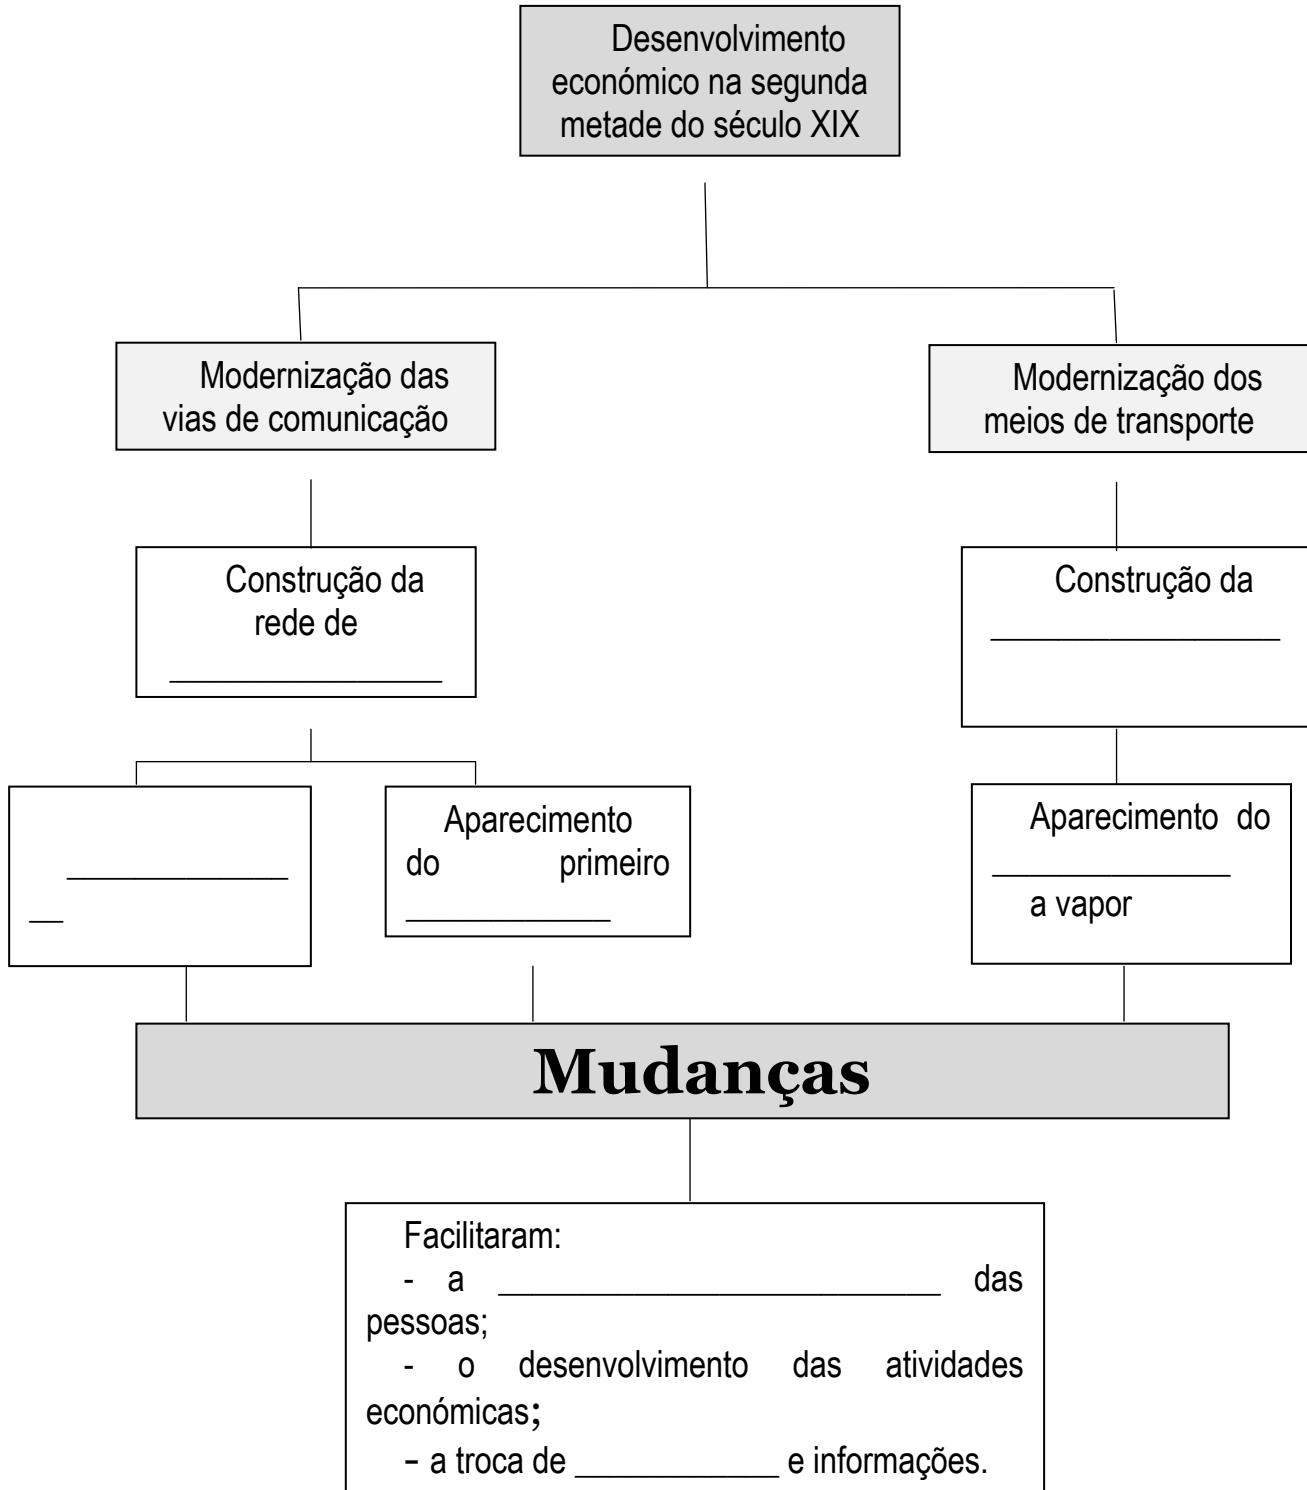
Desenvolvimento económico na segunda metade do século XIX

Modernização das vias de comunicação

Modernização dos meios de transporte

Construção da rede de ________________

Construção da ________________

______________ __

Aparecimento do primeiro ____________

Aparecimento do ______________ a vapor

Mudanças

Facilitaram:
- a __________________________ das pessoas;
- o desenvolvimento das atividades económicas;
- a troca de ____________ e informações.